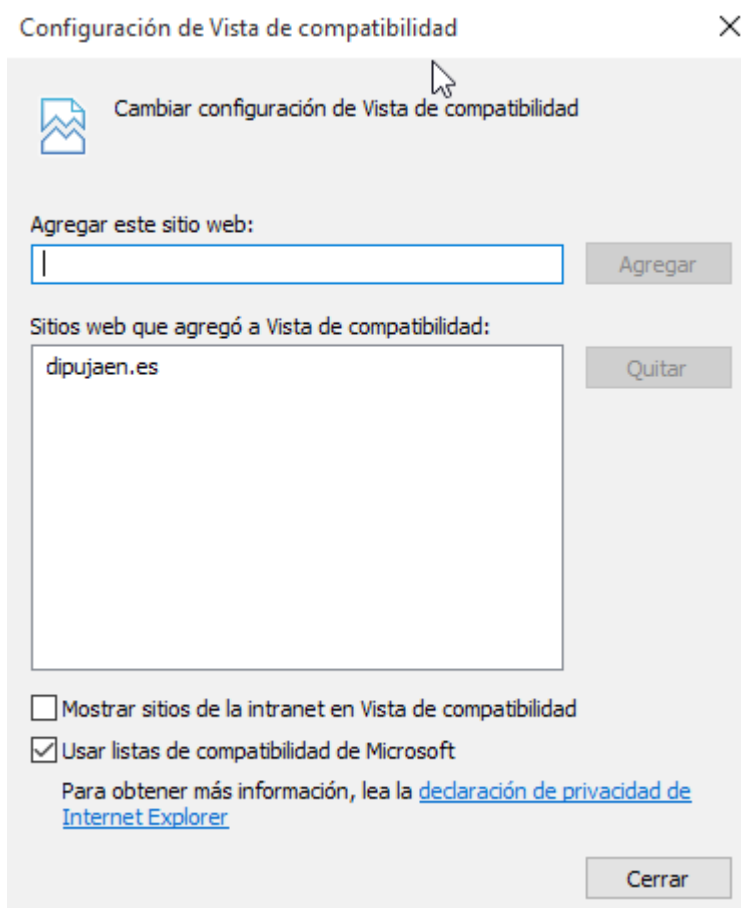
Configuración de Vista de compatibilidad

×

Cambiar configuración de Vista de compatibilidad

Agregar este sitio web:

Agregar

Sitios web que agregó a Vista de compatibilidad:

dipujaen.es

Quitar

Mostrar sitios de la intranet en Vista de compatibilidad

Usar listas de compatibilidad de Microsoft

Para obtener más información, lea la declaración de privacidad de Internet Explorer

Cerrar